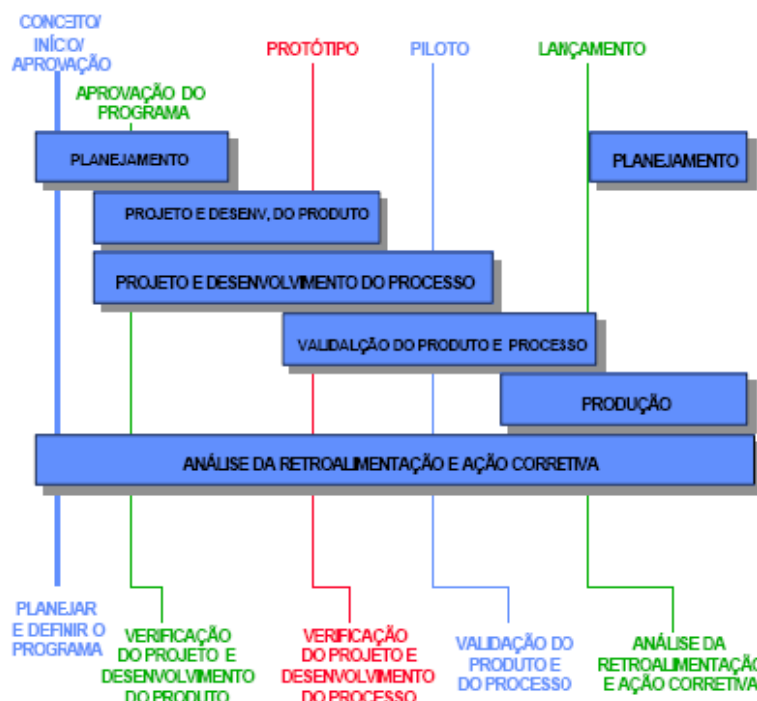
CONCEITO/ INÍCIO/ APROVAÇÃO

APROVAÇÃO DO PROGRAMA

PROTÓTIPO

PILOTO

LANÇAMENTO

PLANEJAMENTO

PLANEJAMENTO

PROJETO E DESENV. DO PRODUTO

PROJETO E DESENVOLVIMENTO DO PROCESSO

VALIDALÇÃO DO PRODUTO E PROCESSO

PRODUÇÃO

ANÁLISE DA RETROALIMENTAÇÃO E AÇÃO CORRETIVA

PLANEJAR E DEFINIR O PROGRAMA

VERIFICAÇÃO DO PROJETO E DESENVOLVIMENTO DO PRODUTO

VERIFICAÇÃO DO PROJETO E DESENVOLVIMENTO DO PROCESSO

VALIDAÇÃO DO PRODUTO E DO PROCESSO

ANÁLISE DA RETROALIMENTAÇÃ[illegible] E AÇÃO CORRETIVA